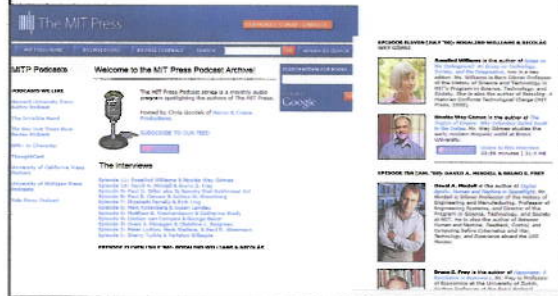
The MIT Press

MITP Podcasts

Welcome to the MIT Press Podcast Archive!

The MIT Press Podcast

The Interviews

Google

EPISODE ELEVEN (JULY '06): ROSALIND WILLIAMS & NICOLÁS WEY GÓMEZ

Rosalind Williams

Nicolás Wey Gómez

EPISODE TEN (JAN. '06): DAVID A. MINDELL & BRUNO S. FREY

David A. Mindell

Bruno S. Frey

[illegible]